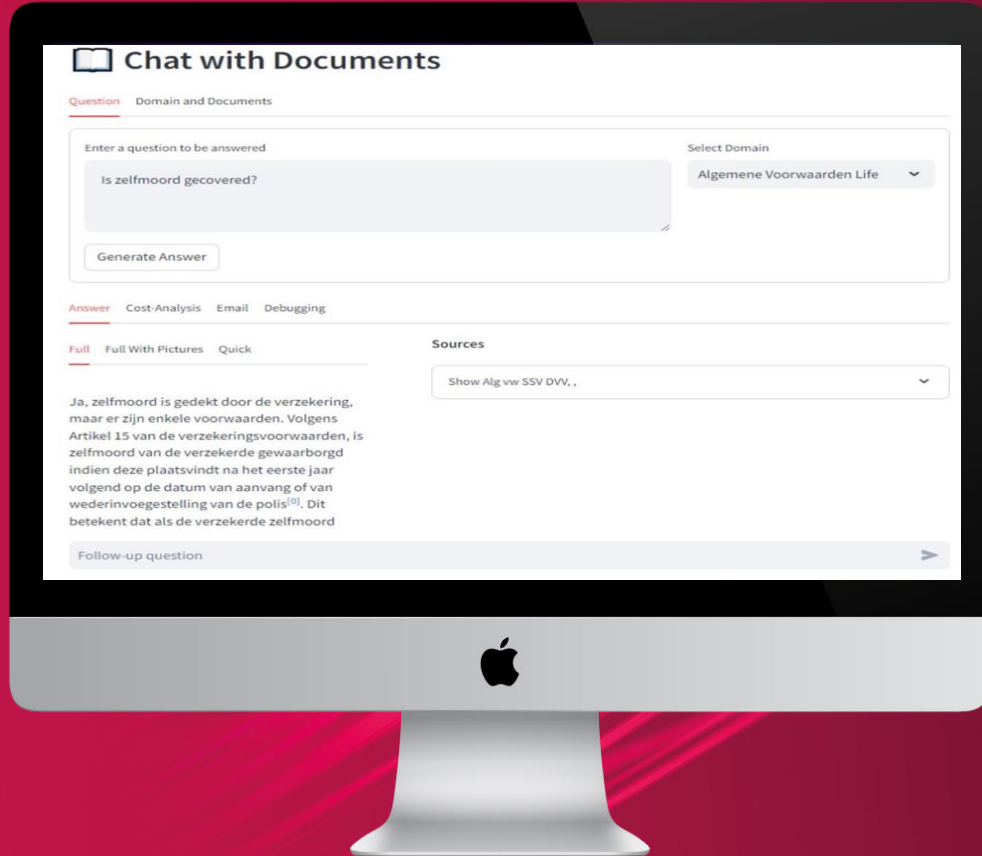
Chat with Documents

Question Domain and Documents

Enter a question to be answered

Is zelfmoord gecovered?

Select Domain

Algemene Voorwaarden Life

Generate Answer

Answer Cost-Analysis Email Debugging

Full Full With Pictures Quick

Sources

Show Alg vw SSV DVV, ,

Ja, zelfmoord is gedekt door de verzekering, maar er zijn enkele voorwaarden. Volgens Artikel 15 van de verzekeringsvoorwaarden, is zelfmoord van de verzekerde gewaarborgd indien deze plaatsvindt na het eerste jaar volgend op de datum van aanvang of van wederinvoegestelling van de polis$^{[0]}$. Dit betekent dat als de verzekerde zelfmoord

Follow-up question